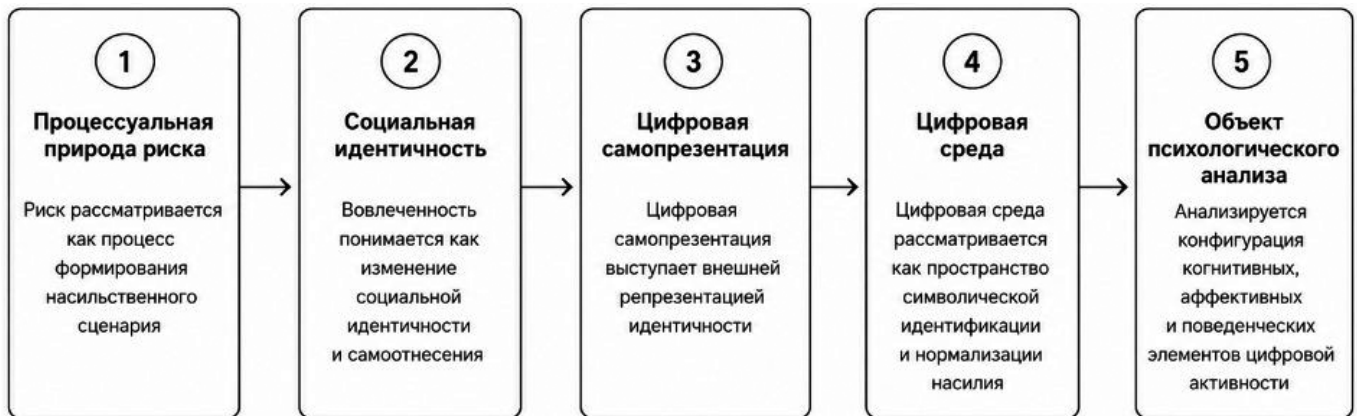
1

Процессуальная природа риска

Риск рассматривается как процесс формирования насильственного сценария

2

Социальная идентичность

Вовлеченность понимается как изменение социальной идентичности и самоотнесения

3

Цифровая самопрезентация

Цифровая самопрезентация выступает внешней репрезентацией идентичности

4

Цифровая среда

Цифровая среда рассматривается как пространство символической идентификации и нормализации насилия

5

Объект психологического анализа

Анализируется конфигурация когнитивных, аффективных и поведенческих элементов цифровой активности